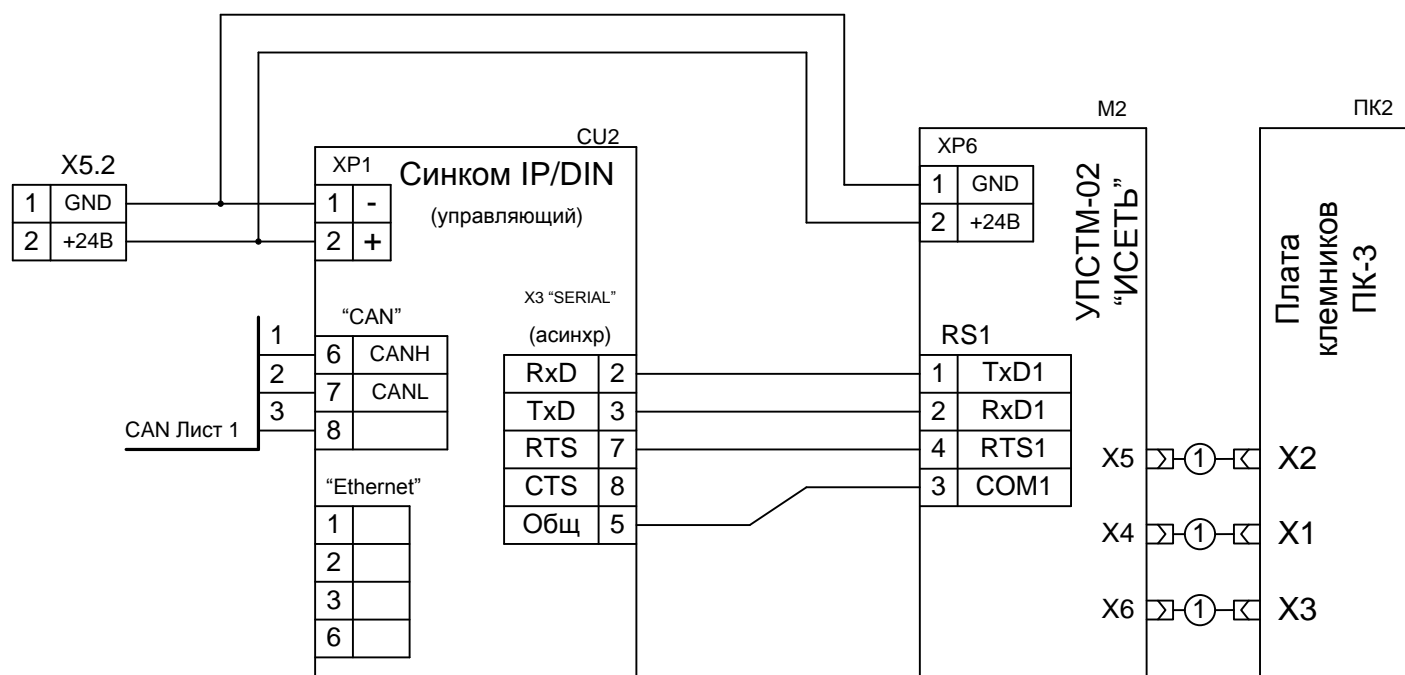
X5.2

| 1 | GND |
|---|---|
| 2 | +24В |

CU2

XP1

Синком IP/DIN

(управляющий)

| 1 | - |
|---|---|
| 2 | + |

"CAN"

1
2
3

| 6 | CANH |
|---|---|
| 7 | CANL |
| 8 | |

CAN Лист 1

"Ethernet"

| 1 | |
|---|---|
| 2 | |
| 3 | |
| 6 | |

X3 "SERIAL"

(асинхр)

| RxD | 2 |
|---|---|
| TxD | 3 |
| RTS | 7 |
| CTS | 8 |
| Общ | 5 |

M2

XP6

| 1 | GND |
|---|---|
| 2 | +24В |

УПСТМ-02 "ИСЕТЬ"

RS1

| 1 | TxD1 |
|---|---|
| 2 | RxD1 |
| 4 | RTS1 |
| 3 | COM1 |

X5 1 X2
X4 1 X1
X6 1 X3

ПК2

Плата клемников ПК-3